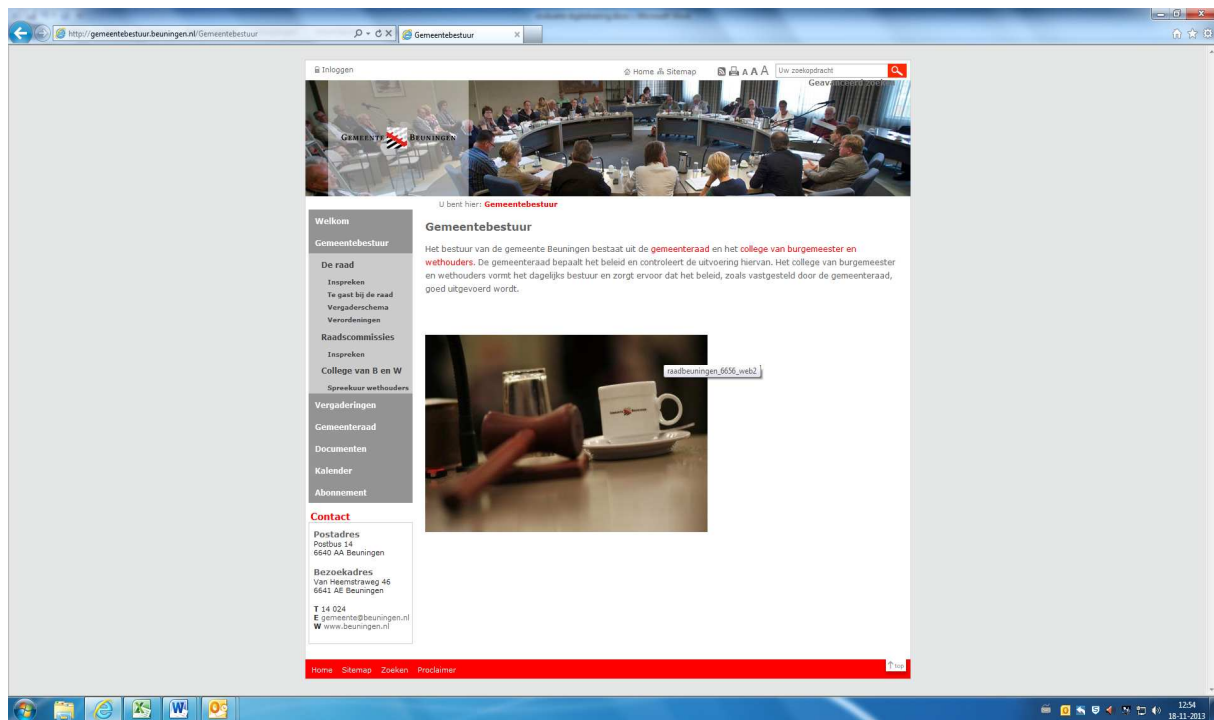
http://gemeentebestuur.beuningen.nl/Gemeentebestuur
Gemeentebestuur

Inloggen
Home Sitemap
A A A
Uw zoekopdracht
Geavanceerd zoeken

GEMEENTE BEUNINGEN

U bent hier: Gemeentebestuur

Welkom
Gemeentebestuur
De raad
Inspreken
Te gast bij de raad
Vergaderschema
Verordeningen
Raadscommissies
Inspreken
College van B en W
Spreekuur wethouders
Vergaderingen
Gemeenteraad
Documenten
Kalender
Abonnement

Contact
Postadres
Postbus 14
6640 AA Beuningen

Bezoekadres
Van Heemstraweg 46
6641 AE Beuningen

T 14 024
E gemeente@beuningen.nl
W www.beuningen.nl

Gemeentebestuur

Het bestuur van de gemeente Beuningen bestaat uit de gemeenteraad en het college van burgemeester en wethouders. De gemeenteraad bepaalt het beleid en controleert de uitvoering hiervan. Het college van burgemeester en wethouders vormt het dagelijks bestuur en zorgt ervoor dat het beleid, zoals vastgesteld door de gemeenteraad, goed uitgevoerd wordt.

raadbeuningen_6656_web2

Home Sitemap Zoeken Proclaimer
top

12:54
18-11-2013